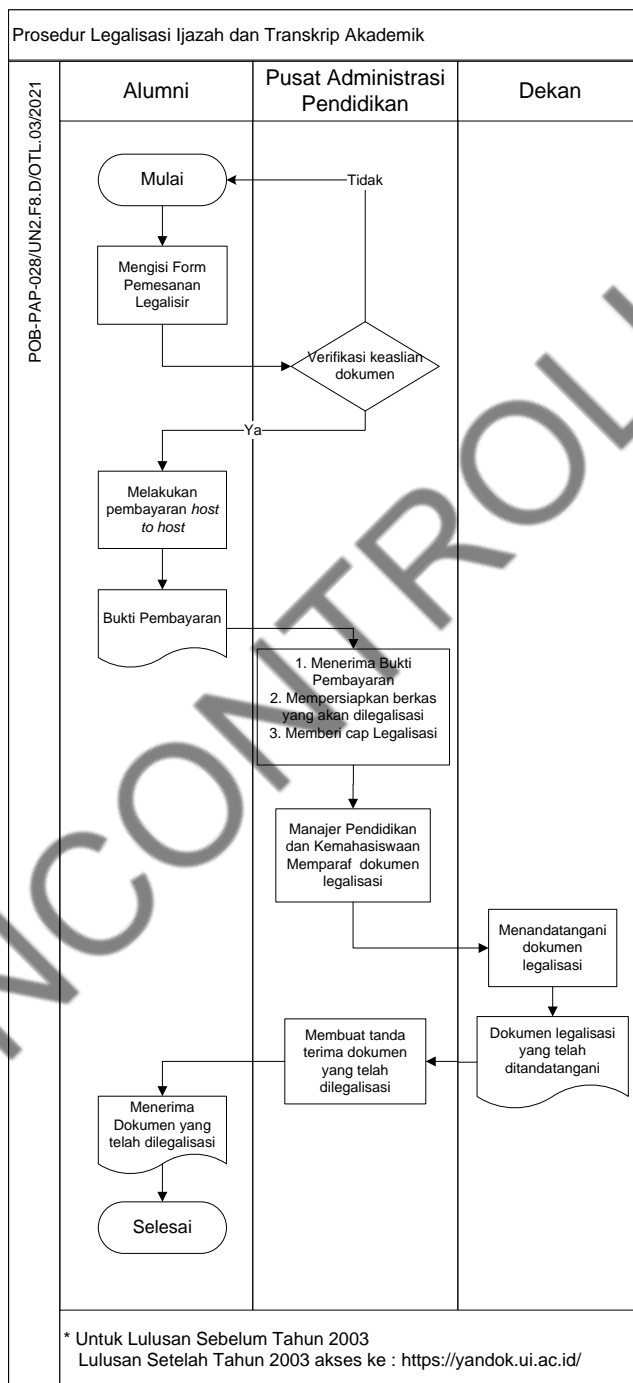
Prosedur Legalisasi Ijazah dan Transkrip Akademik

POB-PAP-028/UN2.F8.D/OTL.03/2021

Alumni

Pusat Administrasi Pendidikan

Dekan

Mulai

Tidak

Mengisi Form Pemesanan Legalisir

Verifikasi keaslian dokumen

Ya

Melakukan pembayaran *host to host*

Bukti Pembayaran

1. Menerima Bukti Pembayaran
2. Mempersiapkan berkas yang akan dilegalisasi
3. Memberi cap Legalisasi

Manajer Pendidikan dan Kemahasiswaan Memparaf dokumen legalisasi

Menandatangani dokumen legalisasi

Dokumen legalisasi yang telah ditandatangani

Membuat tanda terima dokumen yang telah dilegalisasi

Menerima Dokumen yang telah dilegalisasi

Selesai

NCONTROL

* Untuk Lulusan Sebelum Tahun 2003
Lulusan Setelah Tahun 2003 akses ke : https://yandok.ui.ac.id/